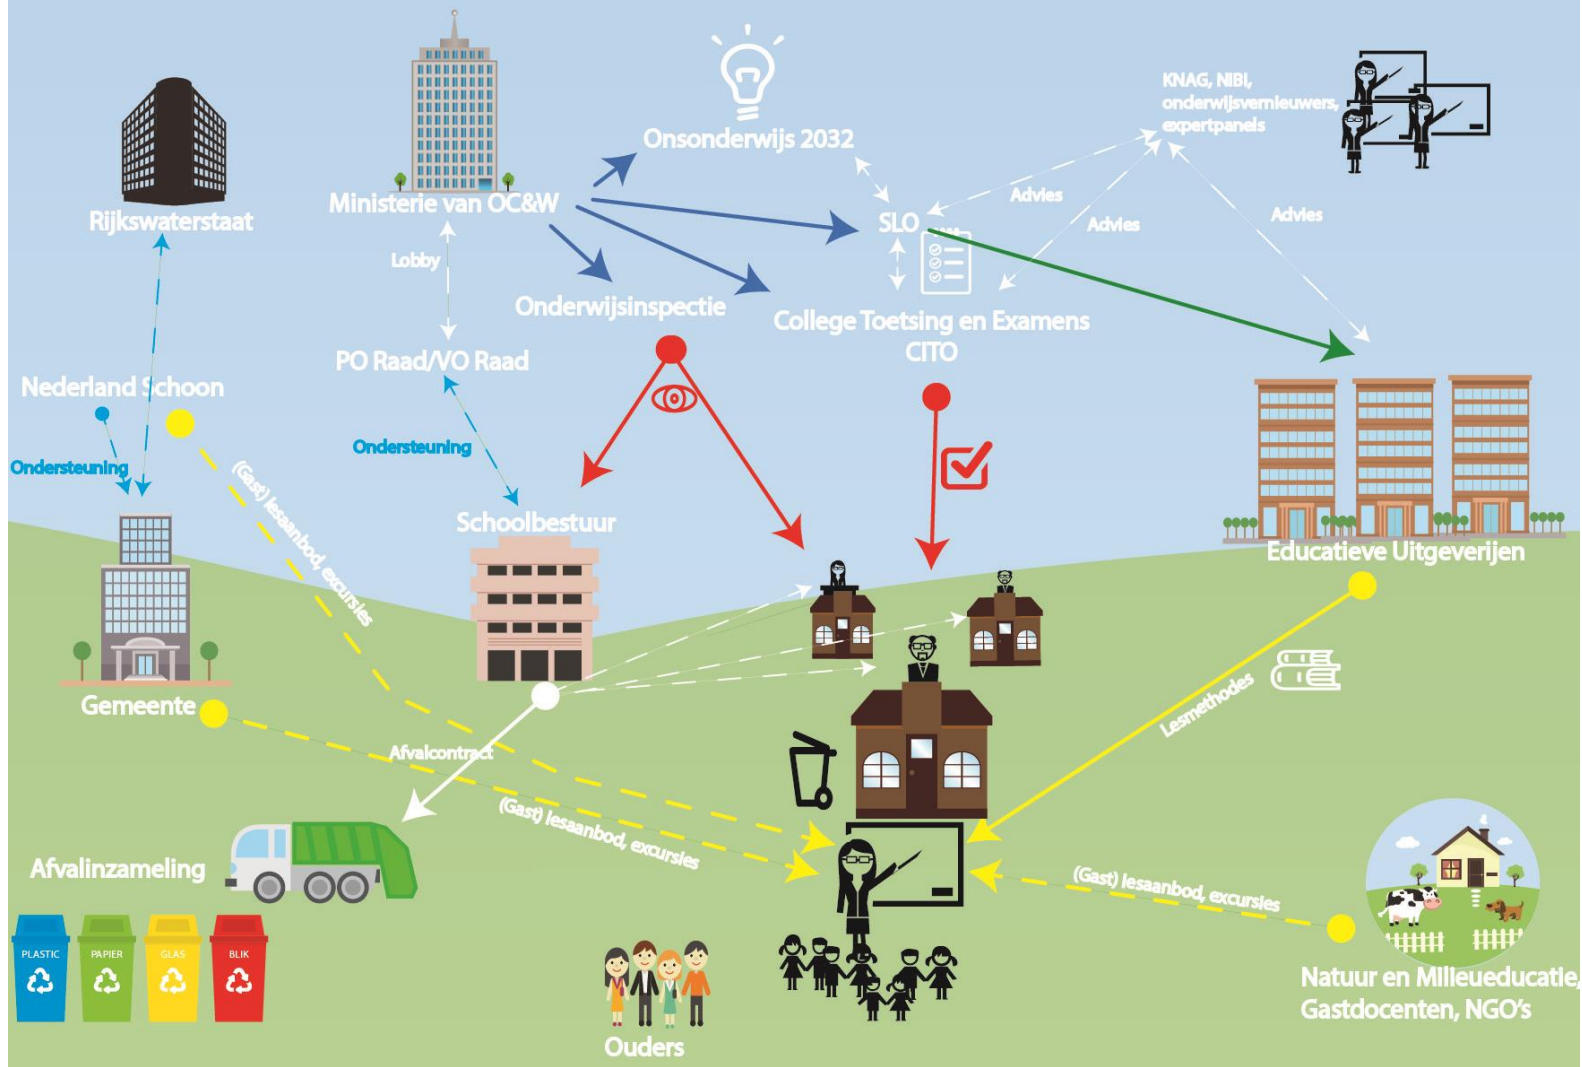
Rijkswaterstaat

Ministerie van OC&W

Onsonderwijs 2032

KNAG, NIBI, onderwijsvernieuwers, expertpanels

Advies

Advies

Advies

SLO

Lobby

Onderwijsinspectie

College Toetsing en Examens CITO

PO Raad/VO Raad

Nederland Schoon

Ondersteuning

Ondersteuning

(Gast) lesaanbod, excursies

Schoolbestuur

Educatieve Uitgeverijen

Gemeente

Afvalcontract

Lesmethodes

(Gast) lesaanbod, excursies

(Gast) lesaanbod, excursies

Afvalinzameling

PLASTIC

PAPIER

GLAS

BLIK

Natuur en Milieueducatie, Gastdocenten, NGO's

Ouders